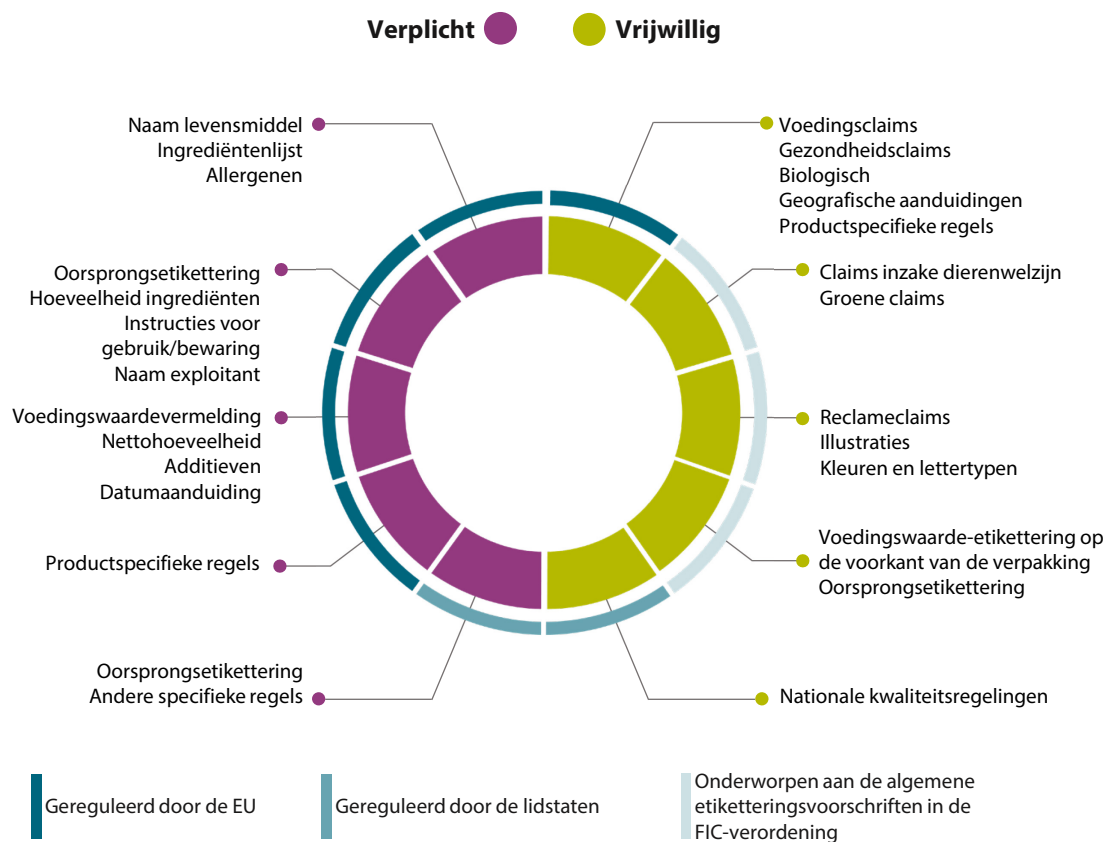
Verplicht

Vrijwillig

Naam levensmiddel
Ingrediëntenlijst
Allergenen

Oorsprongsetikettering
Hoeveelheid ingrediënten
Instructies voor gebruik/bewaring
Naam exploitant

Voedingswaardevermelding
Nettohoeveelheid
Additieven
Datumaanduiding

Productspecifieke regels

Oorsprongsetikettering
Andere specifieke regels

Voedingsclaims
Gezondheidsclaims
Biologisch
Geografische aanduidingen
Productspecifieke regels

Claims inzake dierenwelzijn
Groene claims

Reclameclaims
Illustraties
Kleuren en lettertypen

Voedingswaarde-etikettering op de voorkant van de verpakking
Oorsprongsetikettering

Nationale kwaliteitsregelingen

Gereguleerd door de EU

Gereguleerd door de lidstaten

Onderworpen aan de algemene etiketteringsvoorschriften in de FIC-verordening